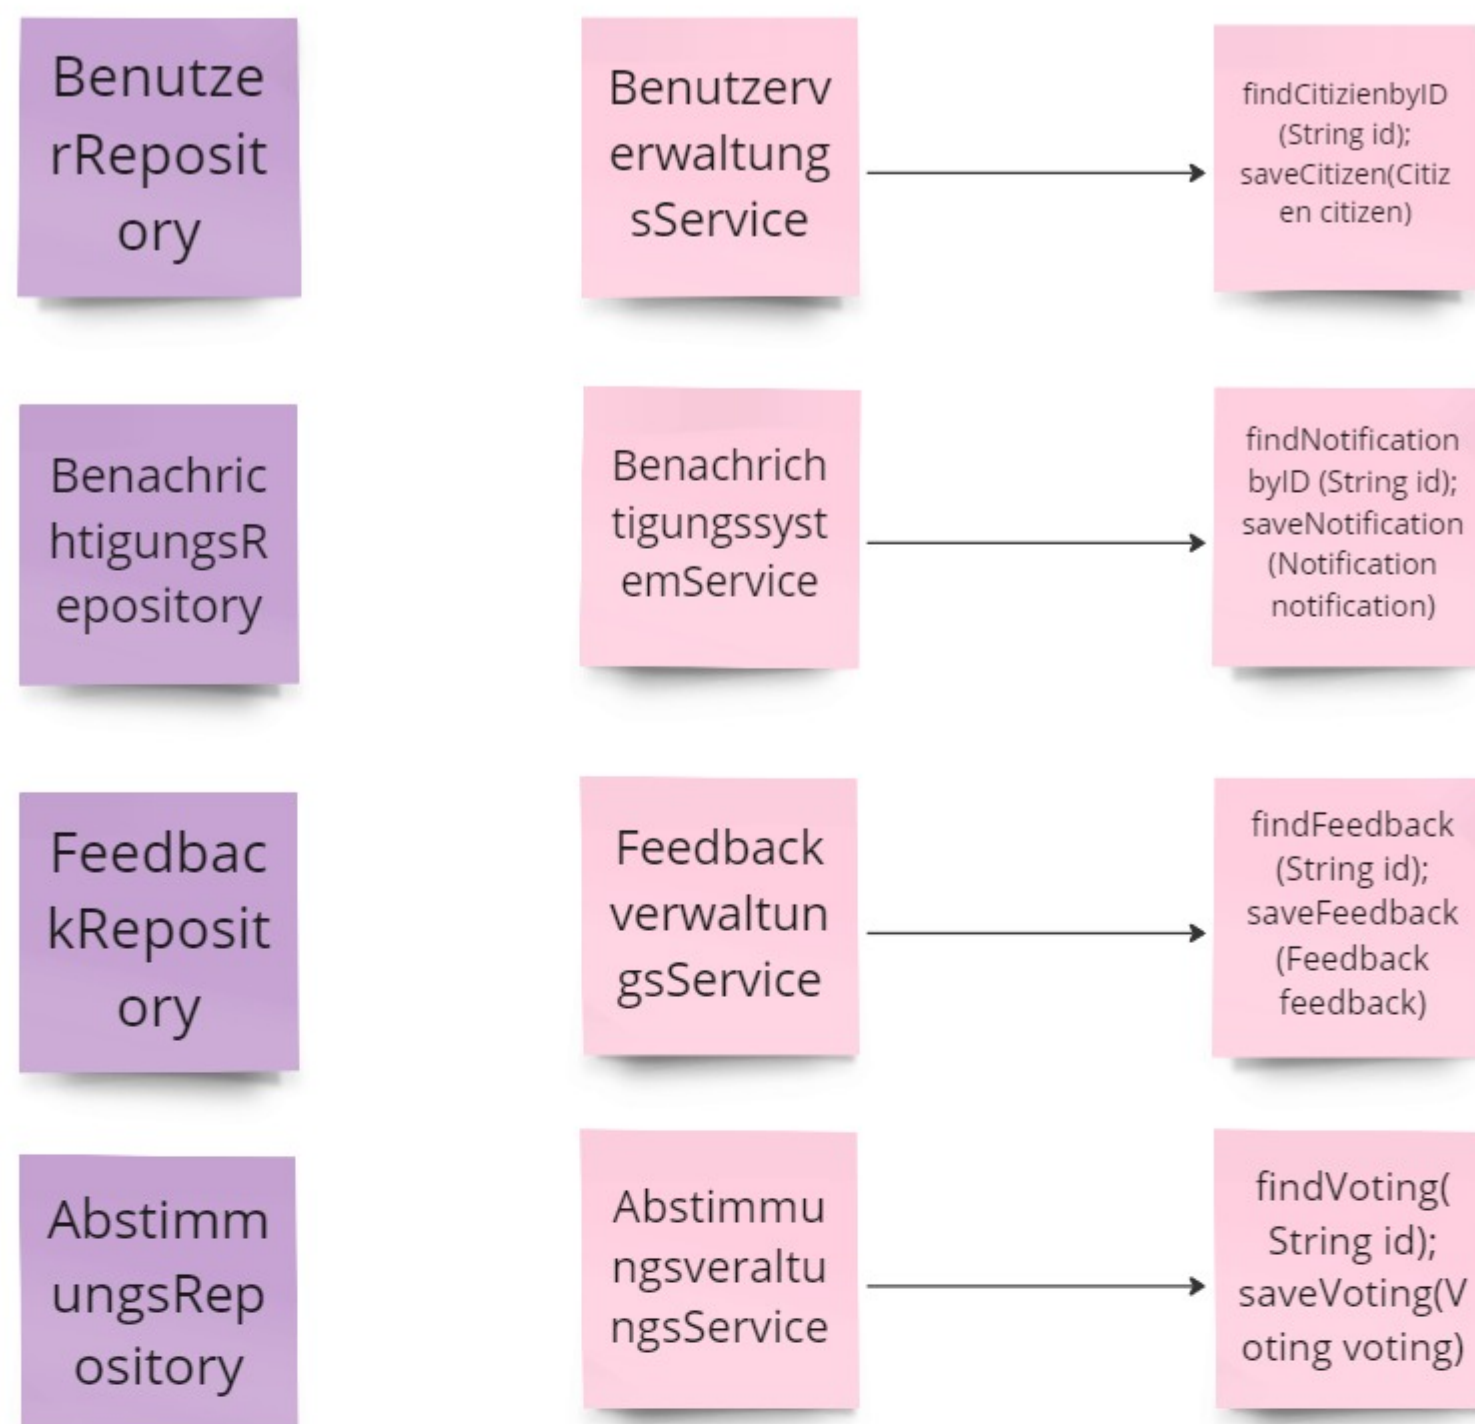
BenutzerRepository

BenutzerverwaltungsService

findCitizienbyID (String id); saveCitizen(Citizen citizen)

BenachrichtigungsRepository

BenachrichtigungssystemService

findNotification byID (String id); saveNotification (Notification notification)

FeedbackRepository

FeedbackverwaltungsService

findFeedback (String id); saveFeedback (Feedback feedback)

AbstimmungsRepository

AbstimmungsveraltungsService

findVoting( String id); saveVoting(Voting voting)